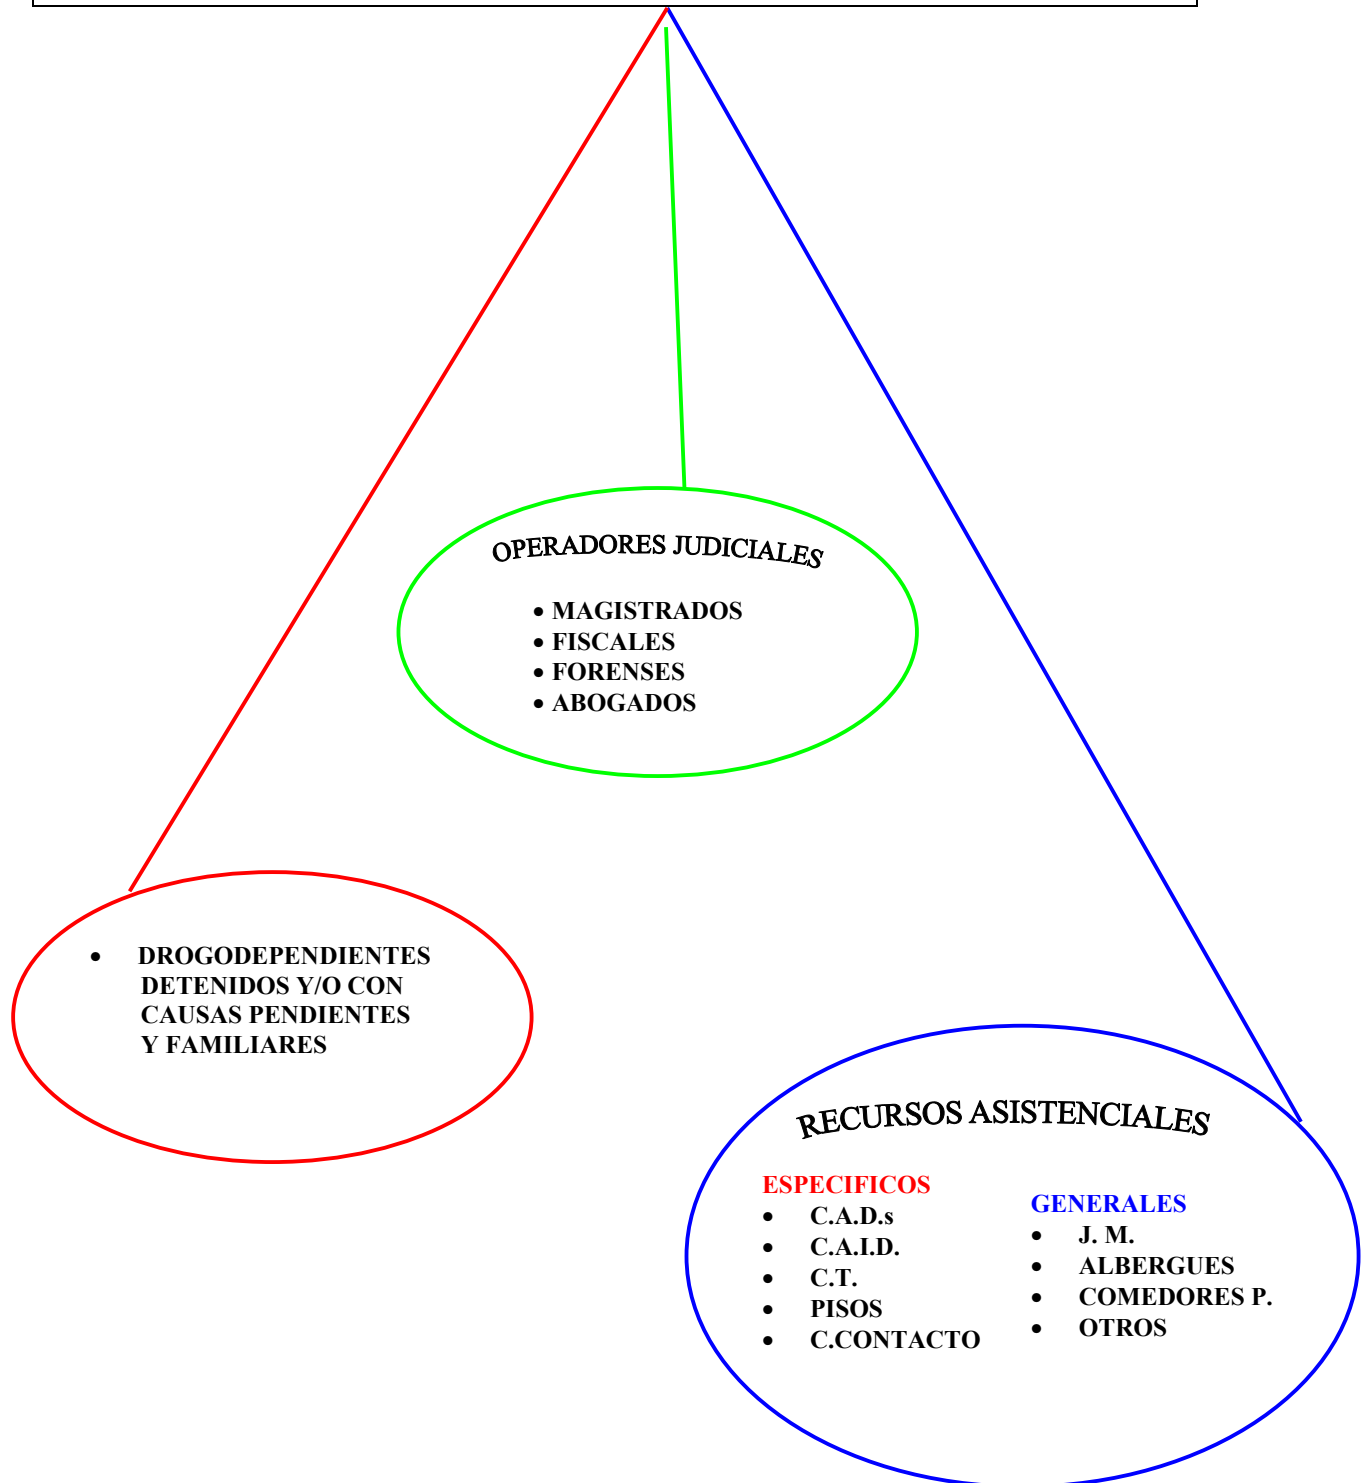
OPERADORES JUDICIALES

- MAGISTRADOS
- FISCALES
- FORENSES
- ABOGADOS

- DROGODEPENDIENTES DETENIDOS Y/O CON CAUSAS PENDIENTES Y FAMILIARES

RECURSOS ASISTENCIALES

ESPECIFICOS
- C.A.D.s
- C.A.I.D.
- C.T.
- PISOS
- C.CONTACTO

GENERALES
- J. M.
- ALBERGUES
- COMEDORES P.
- OTROS